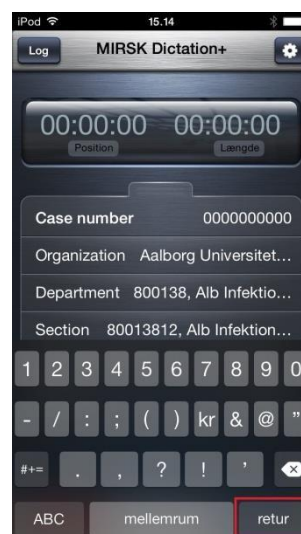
iPod
15.14
Log
MIRSK Dictation+
00:00:00
Position
00:00:00
Længde
Case number 0000000000
Organization Aalborg Universitet...
Department 800138, Alb Infektio...
Section 80013812, Alb Infektion...
1 2 3 4 5 6 7 8 9 0
- / : ; ( ) kr & @ "
#+= . , ? ! '
ABC
mellemrum
retur